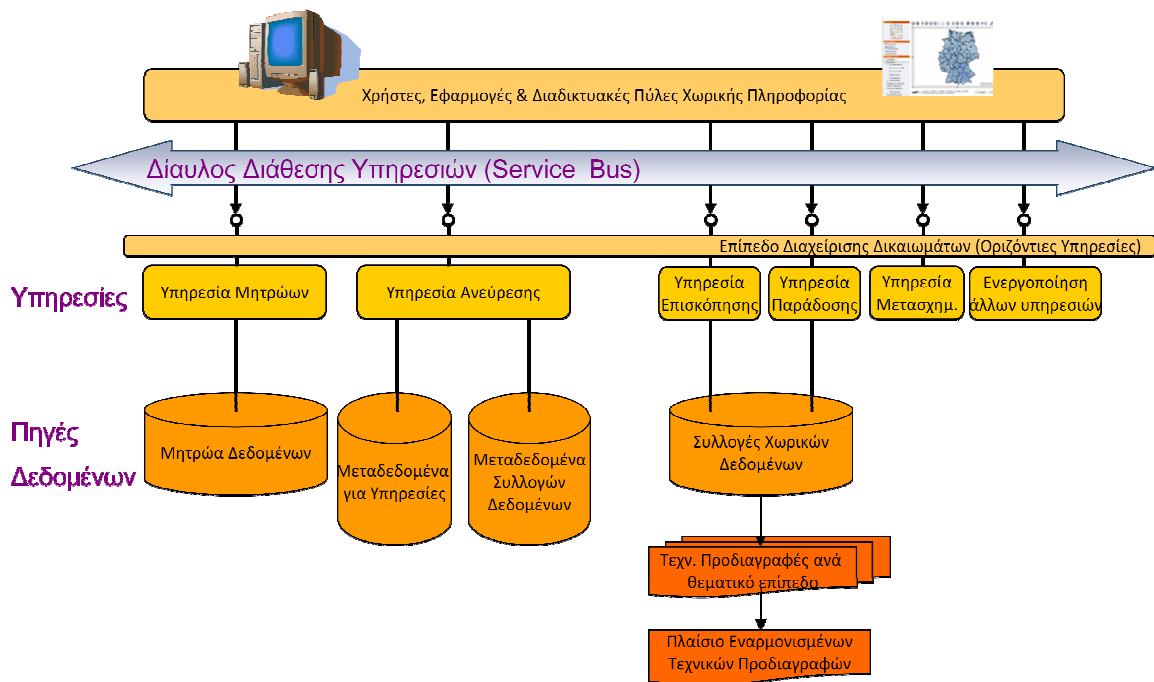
Χρήστες, Εφαρμογές & Διαδικτυακές Πύλες Χωρικής Πληροφορίας

Δίαυλος Διάθεσης Υπηρεσιών (Service Bus)

Επίπεδο Διαχείρισης Δικαιωμάτων (Οριζόντιες Υπηρεσίες)

Υπηρεσίες

Υπηρεσία Μητρώων

Υπηρεσία Ανεύρεσης

Υπηρεσία Επισκόπησης

Υπηρεσία Παράδοσης

Υπηρεσία Μετασχημ.

Ενεργοποίηση άλλων υπηρεσιών

Πηγές Δεδομένων

Μητρώα Δεδομένων

Μεταδεδομένα για Υπηρεσίες

Μεταδεδομένα Συλλογών Δεδομένων

Συλλογές Χωρικών Δεδομένων

Τεχν. Προδιαγραφές ανά θεματικό επίπεδο

Πλαίσιο Εναρμονισμένων Τεχνικών Προδιαγραφών